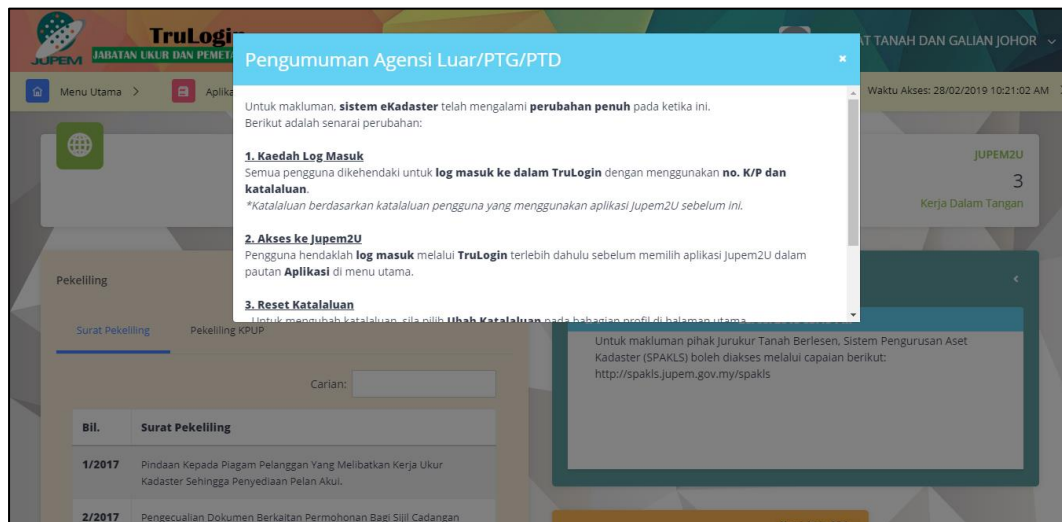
JUPEM

TruLogi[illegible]

JABATAN UKUR DAN PEMETA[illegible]

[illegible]T TANAH DAN GALIAN JOHOR

Menu Utama >

Aplika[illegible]

Waktu Akses: 28/02/2019 10:21:02 AM

JUPEM2U

3

Kerja Dalam Tangan

Pekeliling

Surat Pekeliling

Pekeliling KPUP

Carian:

| Bil. | Surat Pekeliling |
|---|---|
| 1/2017 | Pindaan Kepada Piagam Pelanggan Yang Melibatkan Kerja Ukur Kadaster Sehingga Penyediaan Pelan Akui. |
| 2/2017 | Pengecualian Dokumen Berkaitan Permohonan Bagi Sijil Cadangan |

Untuk makluman pihak Jurukur Tanah Berlesen, Sistem Pengurusan Aset Kadaster (SPAKLS) boleh diakses melalui capaian berikut: http://spakls.jupem.gov.my/spakls

Pengumuman Agensi Luar/PTG/PTD

×

Untuk makluman, sistem eKadaster telah mengalami perubahan penuh pada ketika ini.
Berikut adalah senarai perubahan:

1. Kaedah Log Masuk
Semua pengguna dikehendaki untuk log masuk ke dalam TruLogin dengan menggunakan no. K/P dan katalaluan.
*Katalaluan berdasarkan katalaluan pengguna yang menggunakan aplikasi Jupem2U sebelum ini.

2. Akses ke Jupem2U
Pengguna hendaklah log masuk melalui TruLogin terlebih dahulu sebelum memilih aplikasi Jupem2U dalam pautan Aplikasi di menu utama.

3. Reset Katalaluan
Untuk mengubah katalaluan, sila pilih Ubah Katalaluan pada bahagian profil di halaman utama.